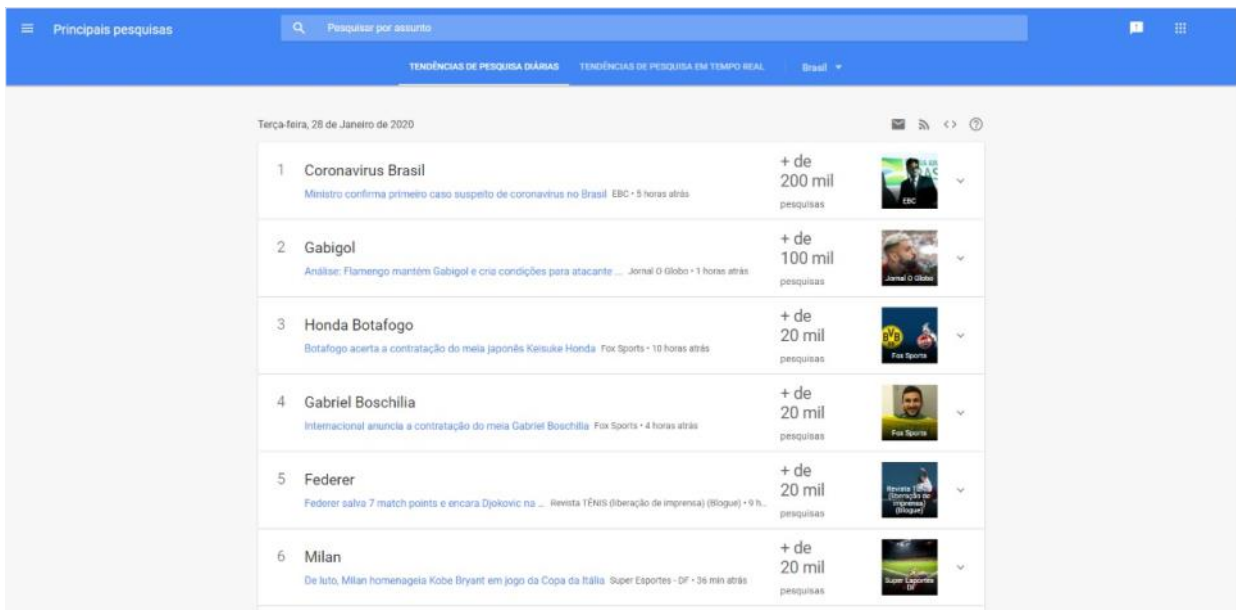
Principais pesquisas

Pesquisar por assunto

TENDÊNCIAS DE PESQUISA DIÁRIAS    TENDÊNCIAS DE PESQUISA EM TEMPO REAL    Brasil

Terça-feira, 28 de Janeiro de 2020

1 Coronavirus Brasil
Ministro confirma primeiro caso suspeito de coronavirus no Brasil EBC • 5 horas atrás
+ de 200 mil pesquisas
EBC

2 Gabigol
Análise: Flamengo mantém Gabigol e cria condições para atacante ... Jornal O Globo • 1 horas atrás
+ de 100 mil pesquisas
Jornal O Globo

3 Honda Botafogo
Botafogo acerta a contratação do meia japonês Keisuke Honda Fox Sports • 10 horas atrás
+ de 20 mil pesquisas
Fox Sports

4 Gabriel Boschilia
Internacional anuncia a contratação do meia Gabriel Boschilia Fox Sports • 4 horas atrás
+ de 20 mil pesquisas
Fox Sports

5 Federer
Federer salva 7 match points e encara Djokovic na ... Revista TÉNIS (liberação de imprensa) (Blogue) • 9 h...
+ de 20 mil pesquisas
Revista T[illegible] (liberação de imprensa) (Blogue)

6 Milan
De luto, Milan homenageia Kobe Bryant em jogo da Copa da Itália Super Esportes - DF • 36 min atrás
+ de 20 mil pesquisas
Super Esportes DF